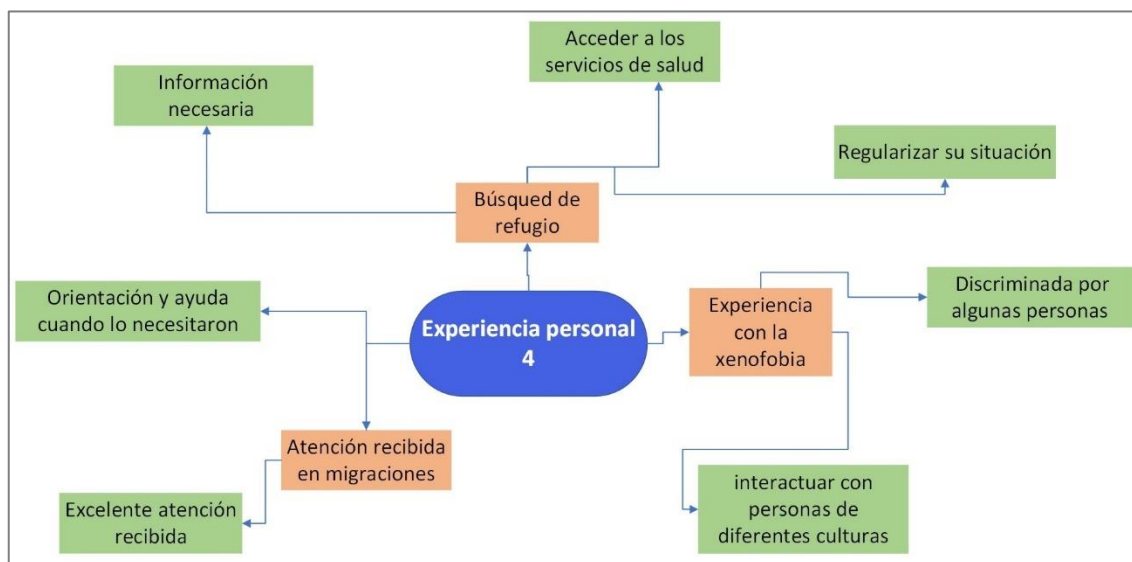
Acceder a los servicios de salud

Información necesaria

Regularizar su situación

Búsqued de refugio

Orientación y ayuda cuando lo necesitaron

Experiencia personal 4

Experiencia con la xenofobia

Discriminada por algunas personas

Atención recibida en migraciones

Excelente atención recibida

interactuar con personas de diferentes culturas